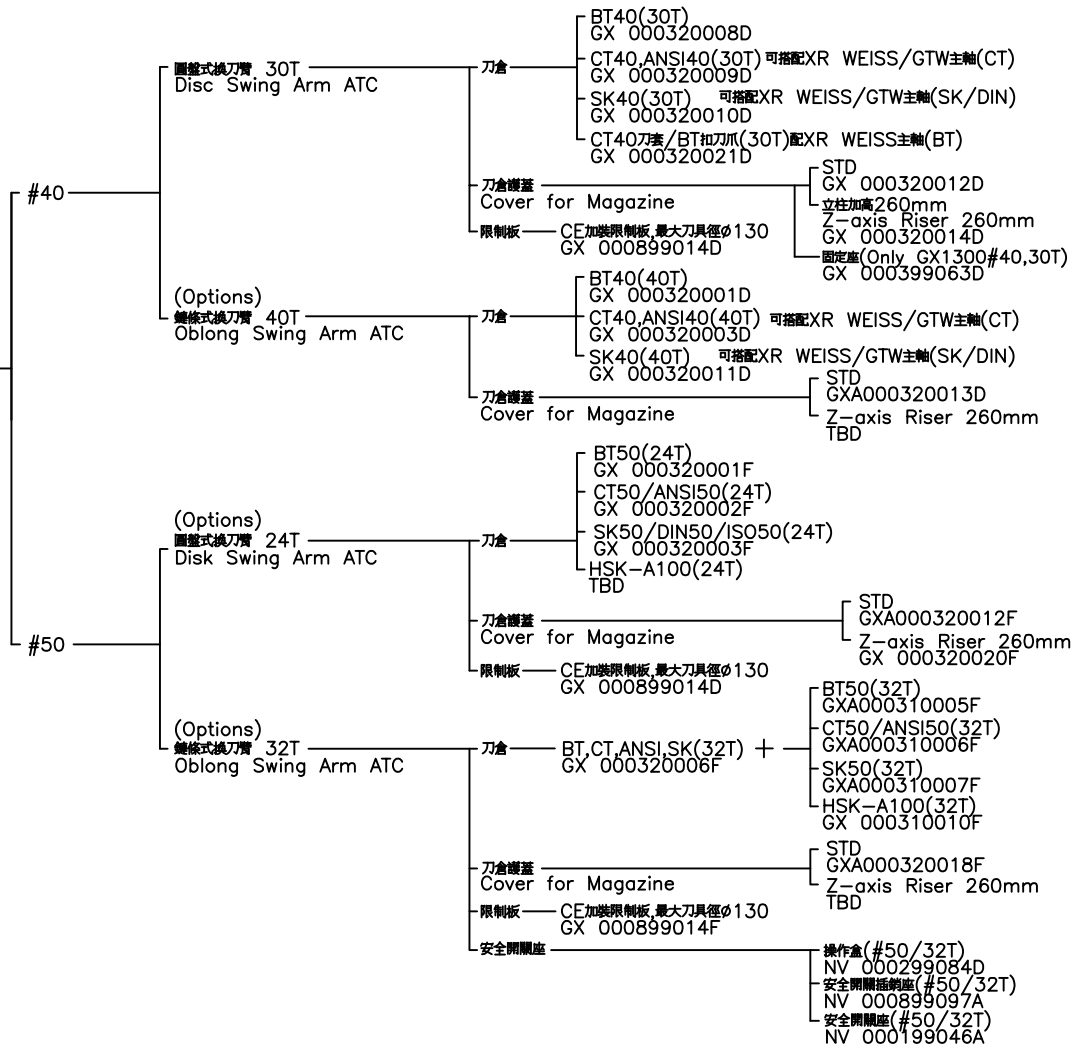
#40

圓盤式換刀臂 30T
Disc Swing Arm ATC

刀倉

BT40(30T)
GX 000320008D

CT40,ANSI40(30T) 可搭配XR WEISS/GTW主軸(CT)
GX 000320009D

SK40(30T) 可搭配XR WEISS/GTW主軸(SK/DIN)
GX 000320010D

CT40刀套/BT扣刀爪(30T)配XR WEISS主軸(BT)
GX 000320021D

刀倉護蓋
Cover for Magazine

STD
GX 000320012D

立柱加高260mm
Z-axis Riser 260mm
GX 000320014D

固定座(Only GX1300#40,30T)
GX 000399063D

限制板 CE加裝限制板,最大刀具徑ø130
GX 000899014D

(Options)
鏈條式換刀臂 40T
Oblong Swing Arm ATC

刀倉

BT40(40T)
GX 000320001D

CT40,ANSI40(40T) 可搭配XR WEISS/GTW主軸(CT)
GX 000320003D

SK40(40T) 可搭配XR WEISS/GTW主軸(SK/DIN)
GX 000320011D

刀倉護蓋
Cover for Magazine

STD
GXA000320013D

Z-axis Riser 260mm
TBD

#50

(Options)
圓盤式換刀臂 24T
Disk Swing Arm ATC

刀倉

BT50(24T)
GX 000320001F

CT50/ANSI50(24T)
GX 000320002F

SK50/DIN50/ISO50(24T)
GX 000320003F

HSK-A100(24T)
TBD

刀倉護蓋
Cover for Magazine

STD
GXA000320012F

Z-axis Riser 260mm
GX 000320020F

限制板 CE加裝限制板,最大刀具徑ø130
GX 000899014D

(Options)
鏈條式換刀臂 32T
Oblong Swing Arm ATC

刀倉 BT,CT,ANSI,SK(32T) +
GX 000320006F

BT50(32T)
GXA000310005F

CT50/ANSI50(32T)
GXA000310006F

SK50(32T)
GXA000310007F

HSK-A100(32T)
GX 000310010F

刀倉護蓋
Cover for Magazine

STD
GXA000320018F

Z-axis Riser 260mm
TBD

限制板 CE加裝限制板,最大刀具徑ø130
GX 000899014F

安全開關座

操作盒(#50/32T)
NV 000299084D

安全開關插銷座(#50/32T)
NV 000899097A

安全開關座(#50/32T)
NV 000199046A